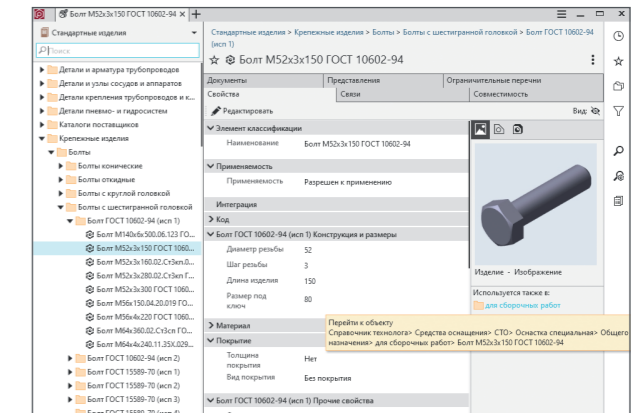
Болт М52х3х150 ГОСТ 10602-94 ×
+
Стандартные изделия
Поиск
Детали и арматура трубопроводов
Детали и узлы сосудов и аппаратов
Детали крепления трубопроводов и к...
Детали пневмо- и гидросистем
Каталоги поставщиков
Крепежные изделия
Болты
Болты конические
Болты откидные
Болты с круглой головкой
Болты с шестигранной головкой
Болт ГОСТ 10602-94 (исп 1)
Болт М140х6х500.06.123 ГО...
Болт М52х3х150 ГОСТ 1060...
Болт М52х3х160.02.Ст3кп.0...
Болт М52х3х280.02.Ст3кп Г...
Болт М52х3х300 ГОСТ 1060...
Болт М56х150.04.20.019 ГО...
Болт М56х4х220 ГОСТ 1060...
Болт М64х360.02.Ст3сп ГО...
Болт М64х4х240.11.35Х.029...
Болт ГОСТ 10602-94 (исп 2)
Болт ГОСТ 15589-70 (исп 1)
Болт ГОСТ 15589-70 (исп 2)
Болт ГОСТ 15589-70 (исп 3)

Стандартные изделия > Крепежные изделия > Болты > Болты с шестигранной головкой > Болт ГОСТ 10602-94 (исп 1)
Болт М52х3х150 ГОСТ 10602-94

| Документы | Представления | Ограничительные перечни |
|---|---|---|
| Свойства | Связи | Совместимость |

Редактировать
Вид:
Элемент классификации
Наименование Болт М52х3х150 ГОСТ 10602-94
Применяемость
Применяемость Разрешен к применению
Интеграция
Код
Болт ГОСТ 10602-94 (исп 1) Конструкция и размеры
Диаметр резьбы 52
Шаг резьбы 3
Длина изделия 150
Размер под ключ 80
Материал
Покрытие
Толщина покрытия Нет
Вид покрытия Без покрытия
Болт ГОСТ 10602-94 (исп 1) Прочие свойства

Изделие - Изображение
Используется также в:
для сборочных работ

Перейти к объекту
Справочник технолога> Средства оснащения> СТО> Оснастка специальная> Общего назначения> для сборочных работ> Болт М52х3х150 ГОСТ 10602-94